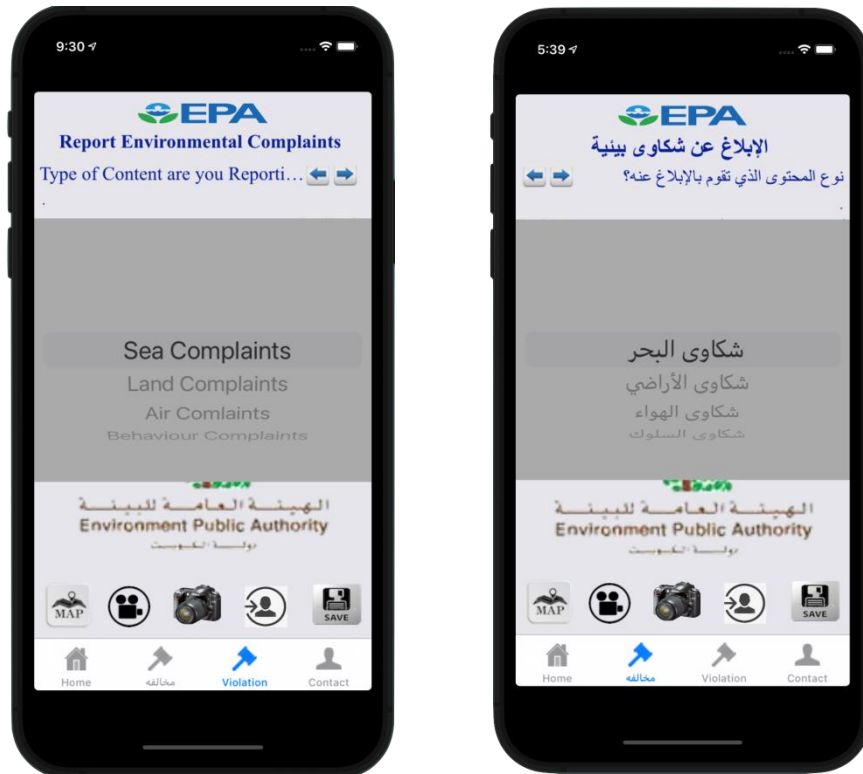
9:30

EPA
Report Environmental Complaints
Type of Content are you Reporti...

Sea Complaints
Land Complaints
Air Comlaints
Behaviour Complaints

الهيئة العامة للبيئة
Environment Public Authority
دولة الكويت

MAP
SAVE

Home
مخالفه
Violation
Contact

5:39

EPA
الإبلاغ عن شكاوى بيئية
نوع المحتوى الذي تقوم بالإبلاغ عنه؟

شكاوى البحر
شكاوى الأراضي
شكاوى الهواء
شكاوى السلوك

الهيئة العامة للبيئة
Environment Public Authority
دولة الكويت

MAP
SAVE

Home
مخالفه
Violation
Contact